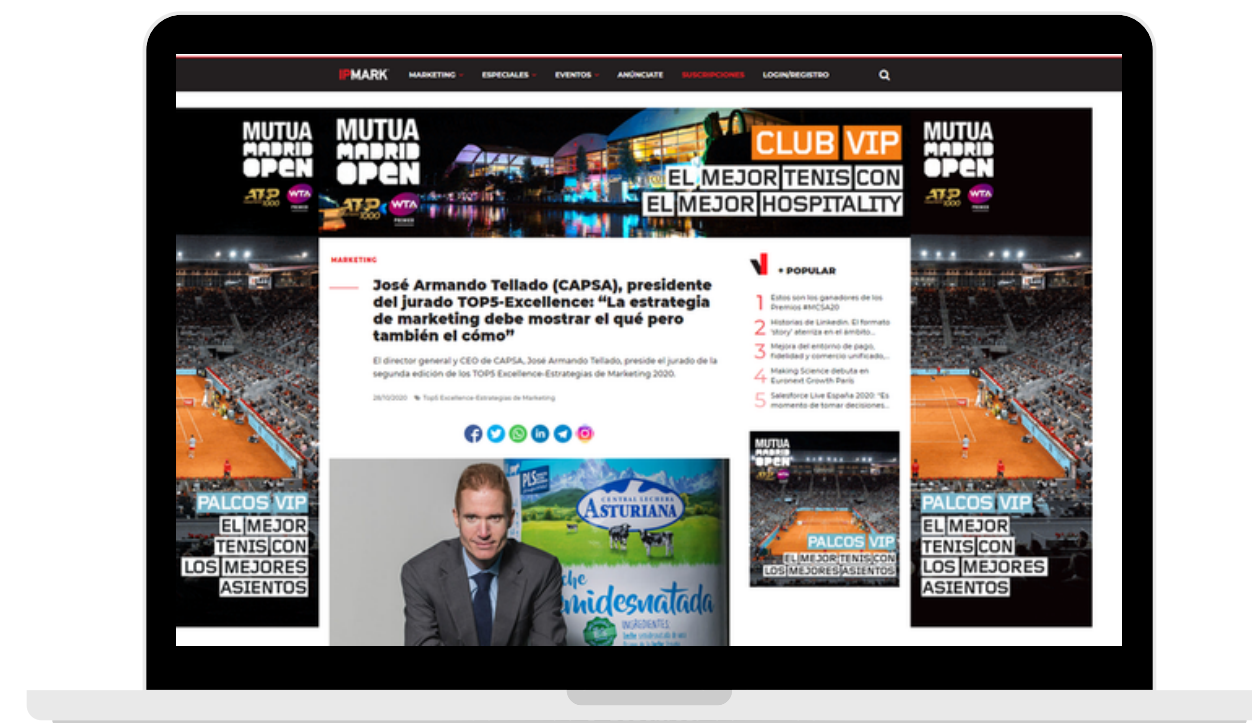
IPMARK MARKETING ESPECIALES EVENTOS ANÚNCIATE SUSCRIPCIONES LOGIN/REGISTRO

MUTUA MADRID OPEN ATP 1000 WTA

MUTUA MADRID OPEN ATP 1000 WTA PREMIER

CLUB VIP
EL MEJOR TENIS CON EL MEJOR HOSPITALITY

MUTUA MADRID OPEN ATP 1000 WTA

MARKETING

José Armando Tellado (CAPSA), presidente del jurado TOP5-Excellence: "La estrategia de marketing debe mostrar el qué pero también el cómo"

El director general y CEO de CAPSA, José Armando Tellado, preside el jurado de la segunda edición de los TOP5 Excellence-Estrategias de Marketing 2020.

28/10/2020 TOP5 Excellence-Estrategias de Marketing

+ POPULAR

1 Estos son los ganadores de los Premios #MCSA20
2 Historias de Linkedin. El formato 'story' aterriza en el ámbito...
3 Mejora del entorno de pago, fidelidad y comercio unificado...
4 Making Science debuta en Euronext Growth París
5 Salesforce Live España 2020: "Es momento de tomar decisiones...

MUTUA MADRID OPEN
PALCOS VIP
EL MEJOR TENIS CON LOS MEJORES ASIENTOS

PALCOS VIP
EL MEJOR TENIS CON LOS MEJORES ASIENTOS

PALCOS VIP
EL MEJOR TENIS CON LOS MEJORES ASIENTOS

PLS
CENTRAL LECHERA ASTURIANA
leche semidesnatada
INGREDIENTES